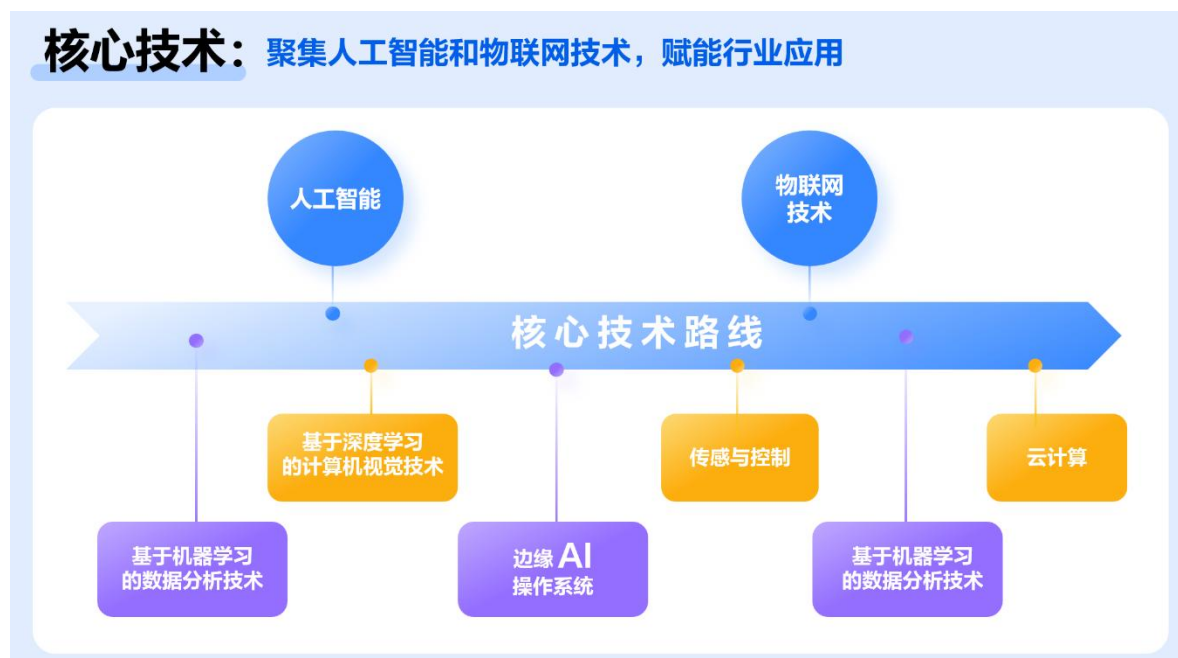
核心技术：聚集人工智能和物联网技术，赋能行业应用

人工智能

物联网技术

核心技术路线

基于深度学习的计算机视觉技术

传感与控制

云计算

基于机器学习的数据分析技术

边缘 AI 操作系统

基于机器学习的数据分析技术